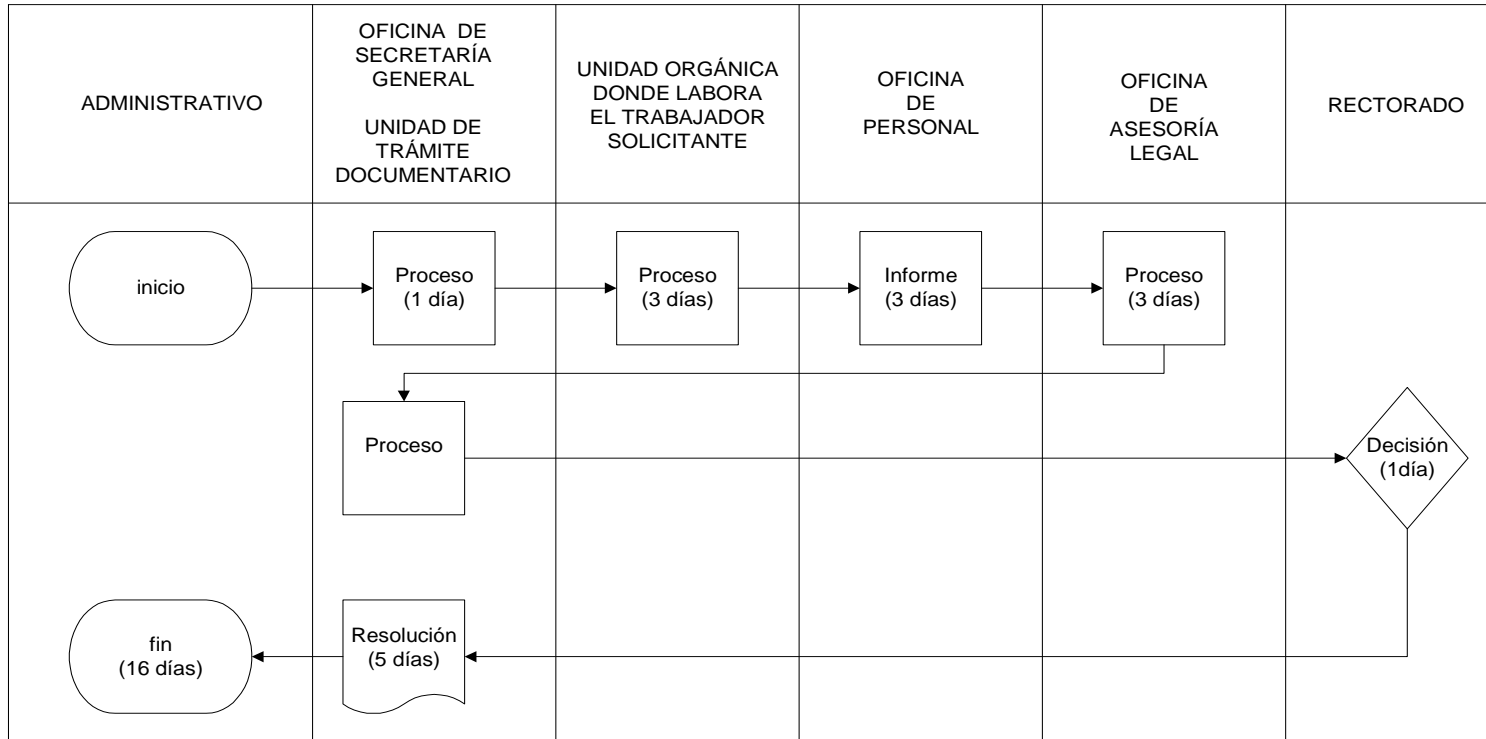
| ADMINISTRATIVO | OFICINA DE SECRETARÍA GENERAL<br><br>UNIDAD DE TRÁMITE DOCUMENTARIO | UNIDAD ORGÁNICA DONDE LABORA EL TRABAJADOR SOLICITANTE | OFICINA DE PERSONAL | OFICINA DE ASESORÍA LEGAL | RECTORADO |
|---|---|---|---|---|---|
| inicio | Proceso (1 día) | Proceso (3 días) | Informe (3 días) | Proceso (3 días) | |
| | Proceso | | | | Decisión (1día) |
| fin (16 días) | Resolución (5 días) | | | | |